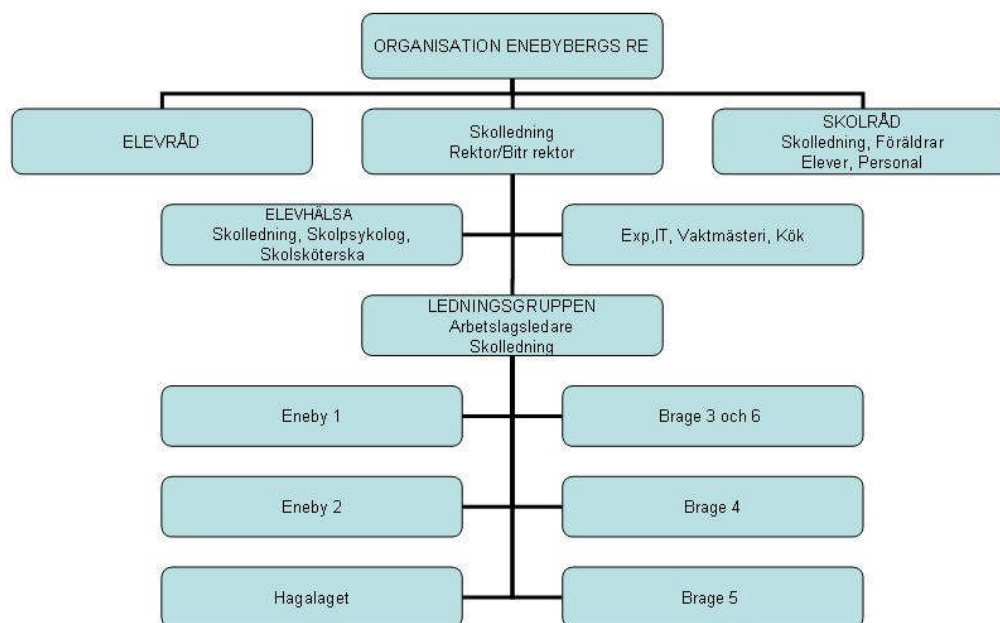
ORGANISATION ENEBYBERGS RE

ELEVRÅD

Skolledning
Rektor/Bitr rektor

SKOLRÅD
Skolledning, Föräldrar
Elever, Personal

ELEVHÄLSA
Skolledning, Skolpsykolog,
Skolsköterska

Exp,IT, Vaktmästeri, Kök

LEDNINGSGRUPPEN
Arbetslagsledare
Skolledning

Eneby 1

Brage 3 och 6

Eneby 2

Brage 4

Hagalaget

Brage 5